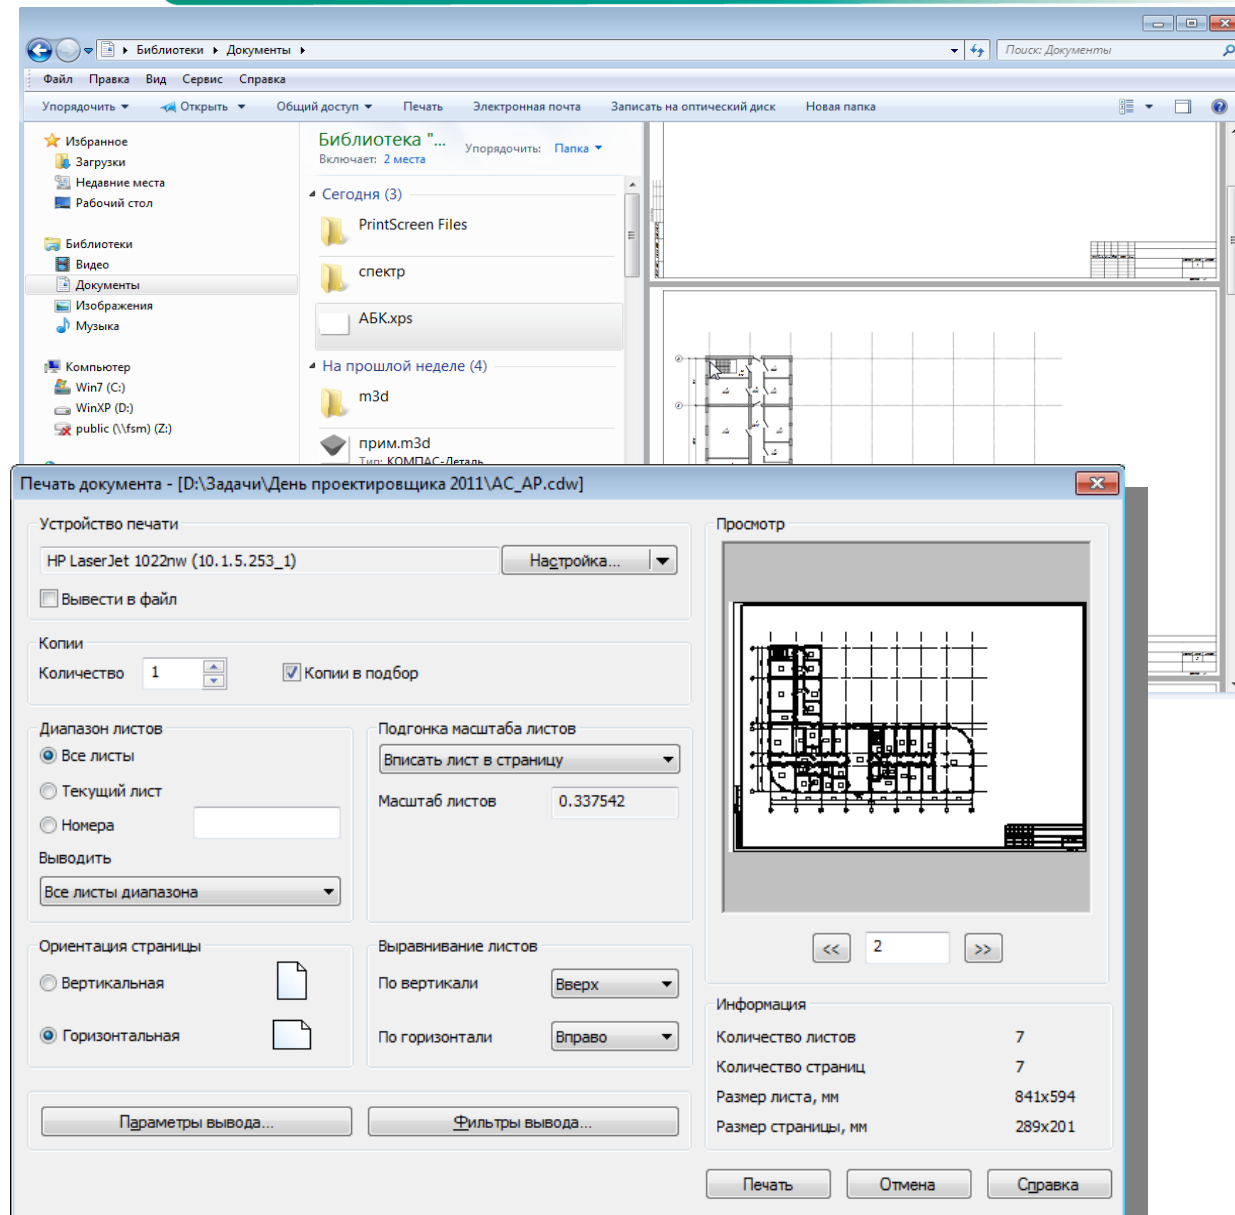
Библиотеки ▸ Документы ▸

Поиск: Документы

Файл Правка Вид Сервис Справка

Упорядочить ▾ Открыть ▾ Общий доступ ▾ Печать Электронная почта Записать на оптический диск Новая папка

Избранное
Загрузки
Недавние места
Рабочий стол

Библиотеки
Видео
Документы
Изображения
Музыка

Компьютер
Win7 (C:)
WinXP (D:)
public (\\fsm) (Z:)

Библиотека "...
Включает: 2 места
Упорядочить: Папка ▾

Сегодня (3)
PrintScreen Files
спектр
АБК.xps

На прошлой неделе (4)
m3d
прим.m3d
Тип: КОМПАС-Деталь

Печать документа - [D:\Задачи\День проектировщика 2011\AC_AP.cdw]

Устройство печати
HP LaserJet 1022nw (10.1.5.253_1)
Настройка...
Вывести в файл

Копии
Количество 1
Копии в подбор

Диапазон листов
Все листы
Текущий лист
Номера
Выводить
Все листы диапазона

Подгонка масштаба листов
Вписать лист в страницу
Масштаб листов 0.337542

Ориентация страницы
Вертикальная
Горизонтальная

Выравнивание листов
По вертикали Вверх
По горизонтали Вправо

Параметры вывода...
Фильтры вывода...

Просмотр
<< 2 >>

Информация
Количество листов 7
Количество страниц 7
Размер листа, мм 841x594
Размер страницы, мм 289x201

Печать Отмена Справка